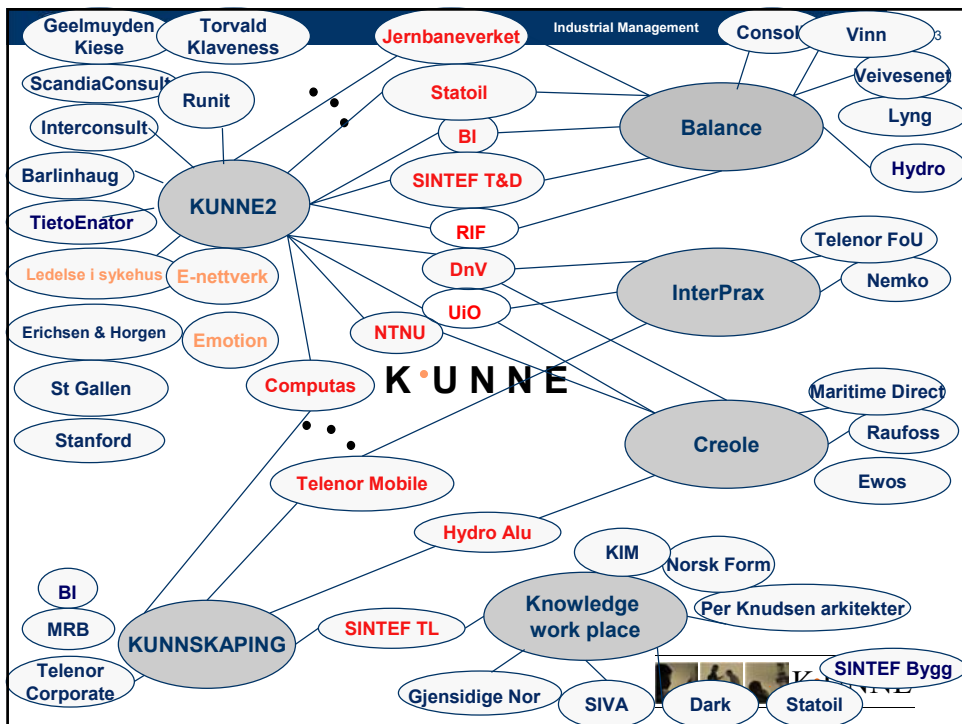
Industrial Management

3

Geelmuyden Kiese

Torvald Klaveness

Jernbaneverket

Consol

Vinn

Veivesenet

Lyng

Hydro

ScandiaConsult

Runit

Statoil

Interconsult

BI

Balance

Barlinhaug

SINTEF T&D

KUNNE2

TietoEnator

RIF

Telenor FoU

Ledelse i sykehus

E-nettverk

DnV

InterPrax

Nemko

UiO

Erichsen & Horgen

Emotion

NTNU

St Gallen

Computas

K·UNNE

Maritime Direct

Raufoss

Stanford

Creole

Ewos

Telenor Mobile

Hydro Alu

KIM

Norsk Form

BI

Knowledge work place

Per Knudsen arkitekter

MRB

KUNNSKAPING

SINTEF TL

Telenor Corporate

SINTEF Bygg

Gjensidige Nor

SIVA

Dark

Statoil